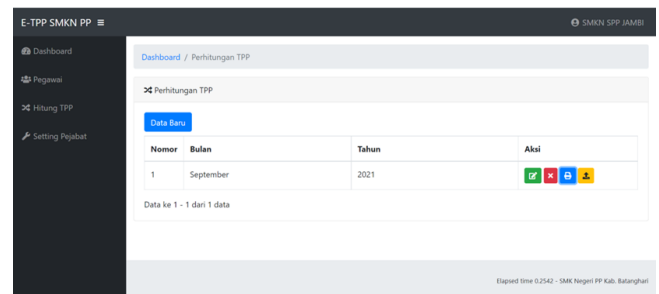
E-TPP SMKN PP ≡

SMKN SPP JAMBI

Dashboard
Pegawai
Hitung TPP
Setting Pejabat

Dashboard / Perhitungan TPP

Perhitungan TPP

Data Baru

| Nomor | Bulan | Tahun | Aksi |
|---|---|---|---|
| 1 | September | 2021 | |

Data ke 1 - 1 dari 1 data

Elapsed time 0.2542 - SMK Negeri PP Kab. Batanghari